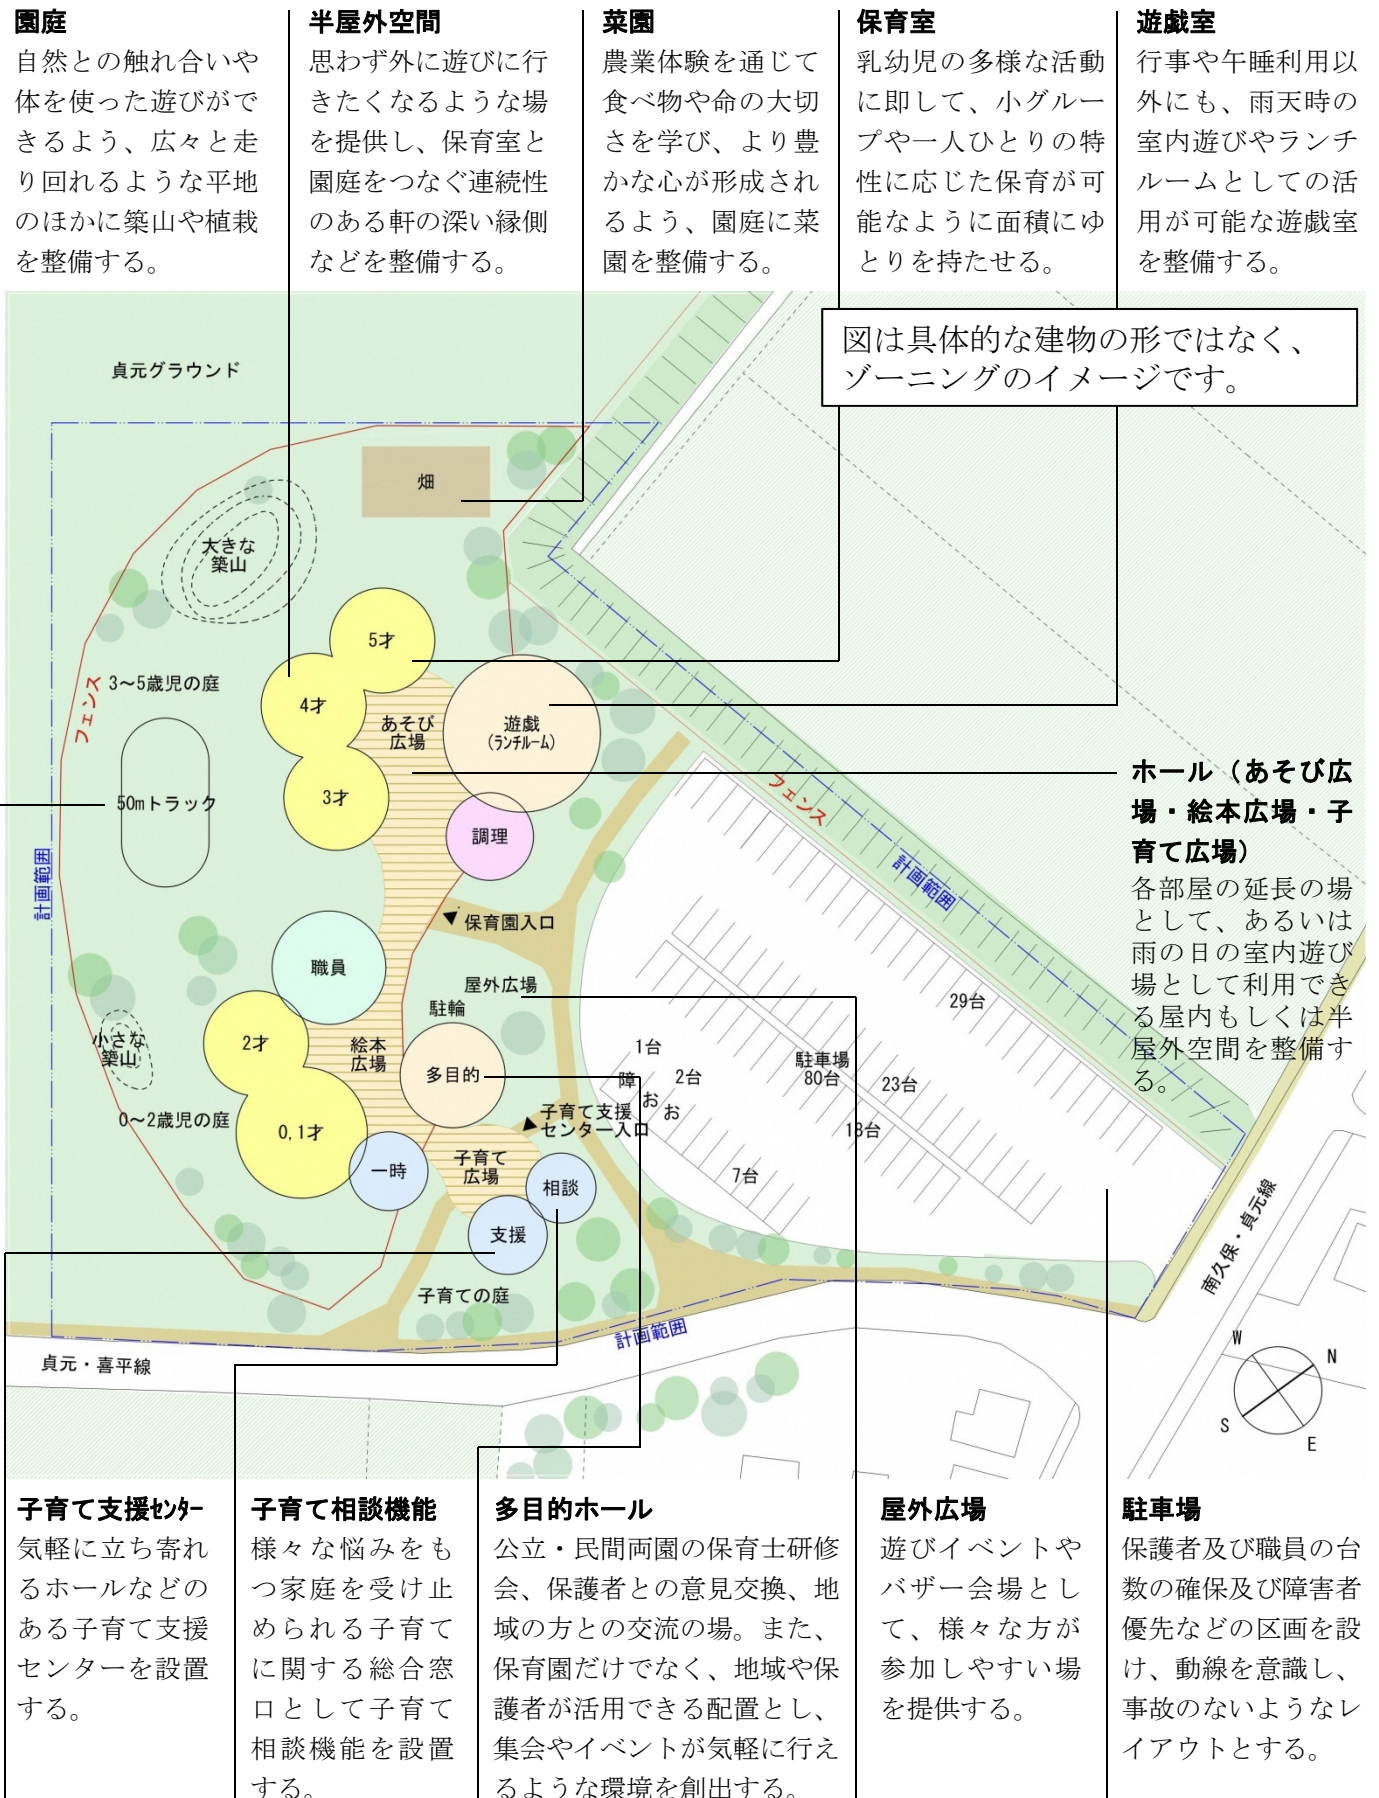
園庭
自然との触れ合いや体を使った遊びができるよう、広々と走り回れるような平地のほかに築山や植栽を整備する。

半屋外空間
思わず外に遊びに行きたくなるような場を提供し、保育室と園庭をつなぐ連続性のある軒の深い縁側などを整備する。

菜園
農業体験を通じて食べ物や命の大切さを学び、より豊かな心が形成されるよう、園庭に菜園を整備する。

保育室
乳幼児の多様な活動に即して、小グループや一人ひとりの特性に応じた保育が可能なように面積にゆとりを持たせる。

遊戯室
行事や午睡利用以外にも、雨天時の室内遊びやランチルームとしての活用が可能な遊戯室を整備する。

図は具体的な建物の形ではなく、ゾーニングのイメージです。

貞元グラウンド
畑
大きな築山
5才
4才
3~5歳児の庭
フェンス
あそび広場
遊戯(ランチルーム)
3才
50mトラック
計画範囲
調理
フェンス
計画範囲
▼保育園入口
職員
屋外広場
駐輪
29台
小さな築山
2才
絵本広場
多目的
1台
障
2台
駐車場 80台
23台
お
お
0~2歳児の庭
0,1才
▲子育て支援センター入口
18台
一時
子育て広場
相談
7台
支援
子育ての庭
計画範囲
貞元・喜平線
南久保・貞元線
W
N
S
E

ホール(あそび広場・絵本広場・子育て広場)
各部屋の延長の場として、あるいは雨の日の室内遊び場として利用できる屋内もしくは半屋外空間を整備する。

子育て支援センター
気軽に立ち寄れるホールなどのある子育て支援センターを設置する。

子育て相談機能
様々な悩みをもつ家庭を受け止められる子育てに関する総合窓口として子育て相談機能を設置する。

多目的ホール
公立・民間両園の保育士研修会、保護者との意見交換、地域の方との交流の場。また、保育園だけでなく、地域や保護者が活用できる配置とし、集会やイベントが気軽に行えるような環境を創出する。

屋外広場
遊びイベントやバザー会場として、様々な方が参加しやすい場を提供する。

駐車場
保護者及び職員の台数の確保及び障害者優先などの区画を設け、動線を意識し、事故のないようなレイアウトとする。